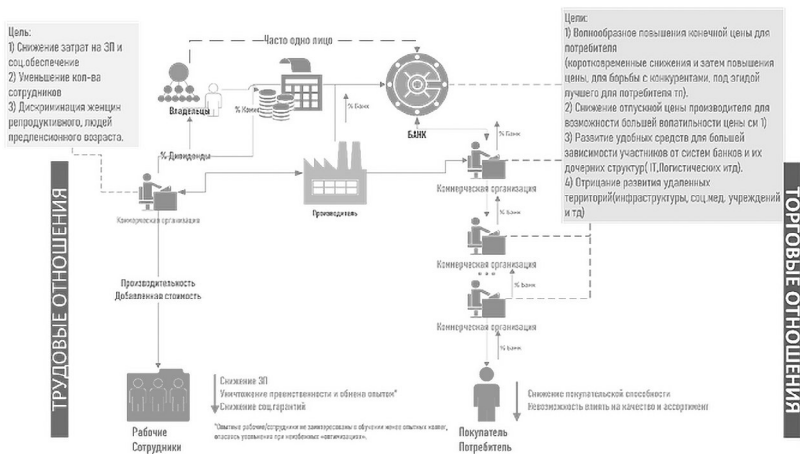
Цель:
1) Снижение затрат на ЗП и соц.обеспечение
2) Уменьшение кол-ва сотрудников
3) Дискриминация женщин репродуктивного, людей предпенсионного возраста.

Часто одно лицо

Цели:
1) Волнообразное повышения конечной цены для потребителя
(кратковременные снижения и затем повышения цены, для борьбы с конкурентами, под эгидой лучшего для потребителя тп).
2) Снижение отпускной цены производителя для возможности большей волатильности цены см 1)
3) Развитие удобных средств для большей зависимости участников от систем банков и их дочерних структур( IT,Логистических итд).
4) Отрицание развития удаленных территорий(инфраструктуры, соц.мед. учреждений и тд)

Владельцы

% Банк

% Банк

БАНК

% Банк

% Дивиденды

Коммерческая организация

Производитель

Коммерческая организация

% Банк

Коммерческая организация

Коммерческая организация

% Банк

ТРУДОВЫЕ ОТНОШЕНИЯ

ТОРГОВЫЕ ОТНОШЕНИЯ

Производительность
Добавленная стоимость

% Банк

Снижение ЗП
Уничтожение преемственности и обмена опытом*
Снижение соц.гарантий

*Опытные рабочие/сотрудники не заинтересованы в обучении менее опытных коллег, опасаясь увольнения при неизбежных «оптимизациях».

Рабочие
Сотрудники

Снижение покупательской способности
Невозможность влиять на качество и ассортимент

Покупатель
Потребитель